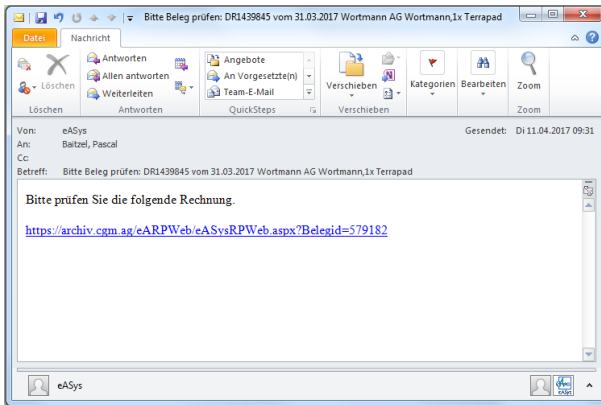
Bitte Beleg prüfen: DR1439845 vom 31.03.2017 Wortmann AG Wortmann,1x Terrapad

Datei
Nachricht

Löschen
Antworten
Allen antworten
Weiterleiten
Löschen
Antworten

Angebote
An Vorgesetzte(n)
Team-E-Mail
QuickSteps

Verschieben
Verschieben

Kategorien
Bearbeiten
Zoom
Zoom

Von: eASys
Gesendet: Di 11.04.2017 09:31
An: Baitzel, Pascal
Cc:
Betreff: Bitte Beleg prüfen: DR1439845 vom 31.03.2017 Wortmann AG Wortmann,1x Terrapad

Bitte prüfen Sie die folgende Rechnung.

https://archiv.cgm.ag/eARPWeb/eASysRPWeb.aspx?Belegid=579182

eASys